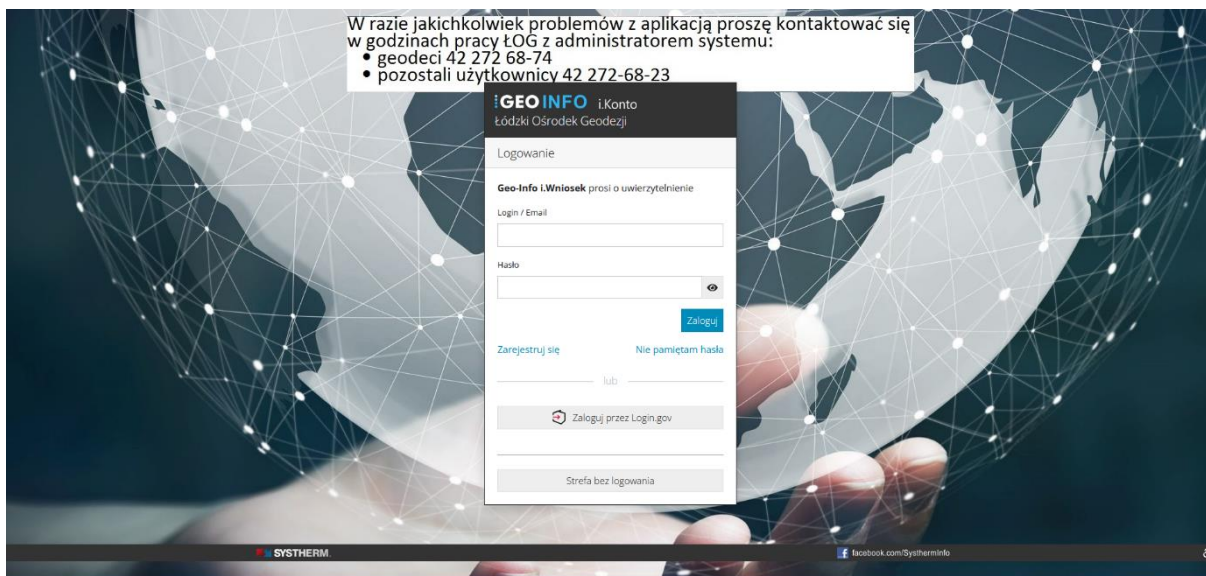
W razie jakichkolwiek problemów z aplikacją proszę kontaktować się w godzinach pracy ŁOG z administratorem systemu:
• geodeci 42 272 68-74
• pozostali użytkownicy 42 272-68-23

GEO INFO i.Konto
Łódzki Ośrodek Geodezji

Logowanie

Geo-Info i.Wniosek prosi o uwierzytelnienie

Login / Email

Hasło

Zaloguj

Zarejestruj się

Nie pamiętam hasła

lub

Zaloguj przez Login.gov

Strefa bez logowania

SYSTHERM

facebook.com/SysthermInfo